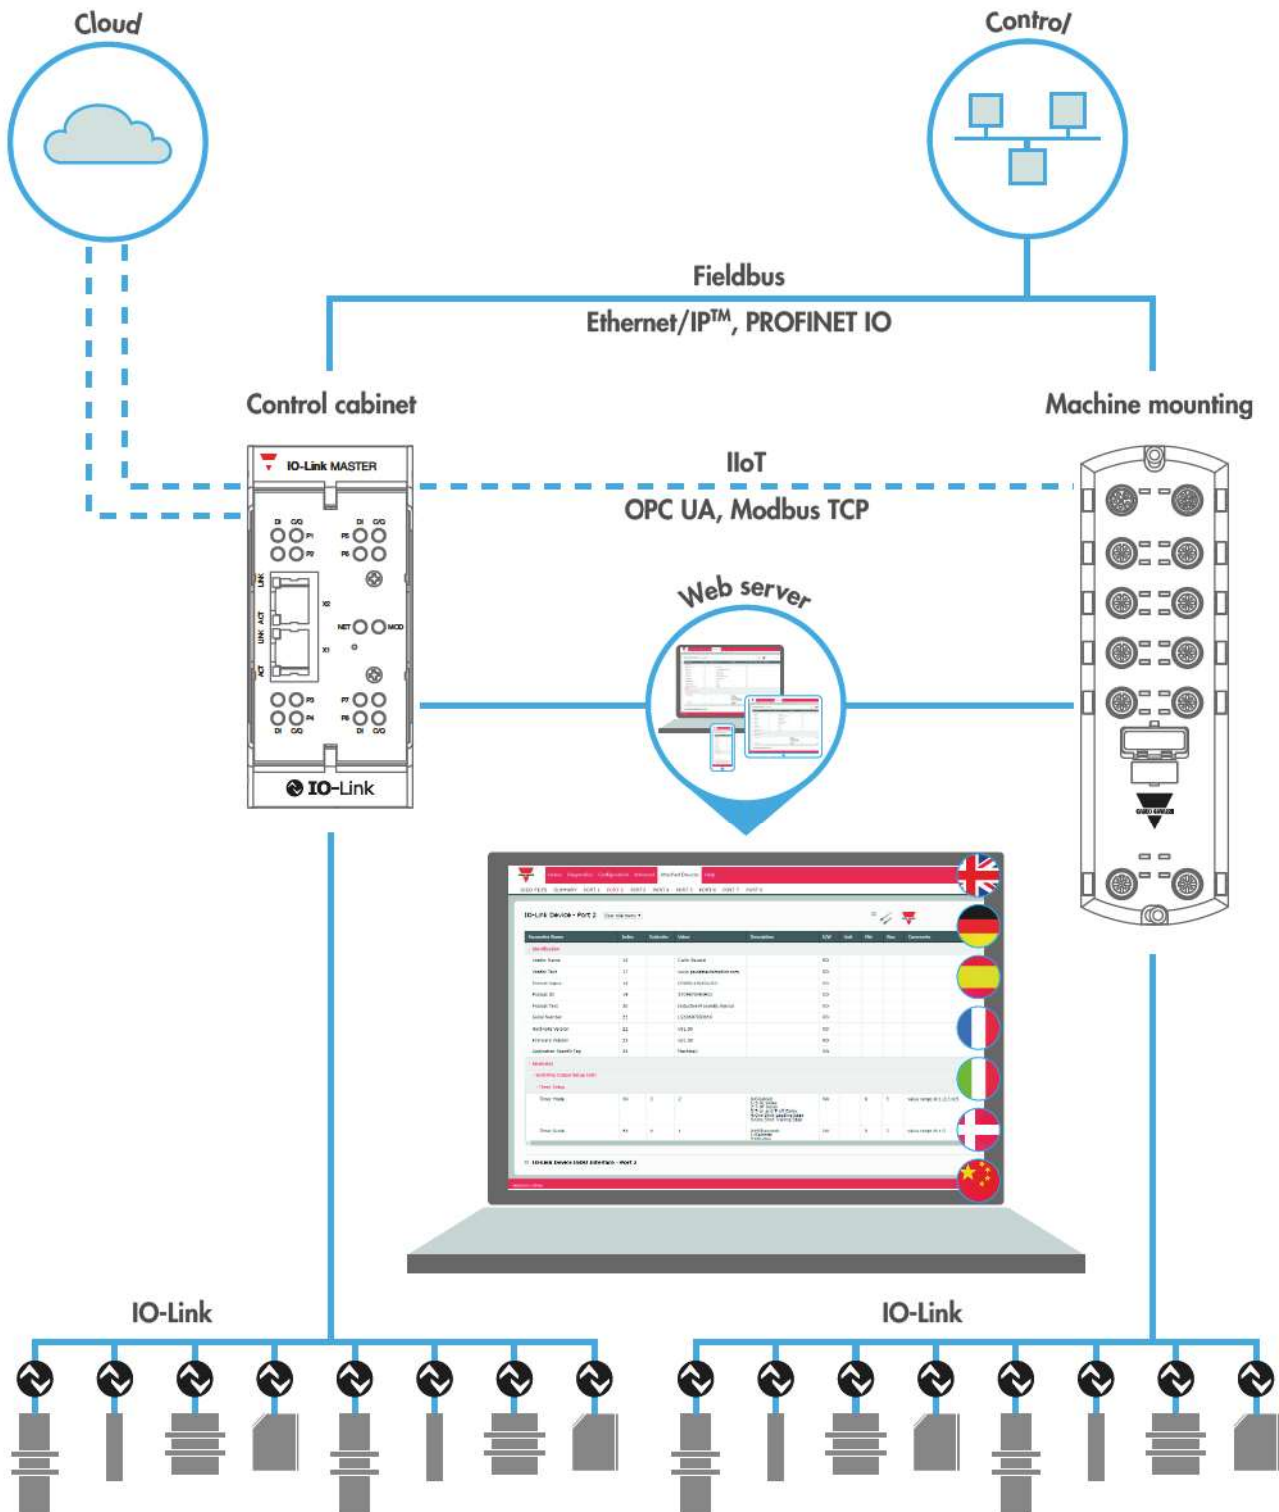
Cloud

Control

Fieldbus

Ethernet/IP$^{TM}$, PROFINET IO

Control cabinet

Machine mounting

IO-Link MASTER

IIoT

OPC UA, Modbus TCP

DI C/Q P1 P2 P5 P6 DI C/Q

LINK ACT LINK ACT X2 X1 NET MOD

P3 P4 P7 P8 DI C/Q DI C/Q

IO-Link

Web server

IO-Link Device - Port 2

IO-Link

IO-Link